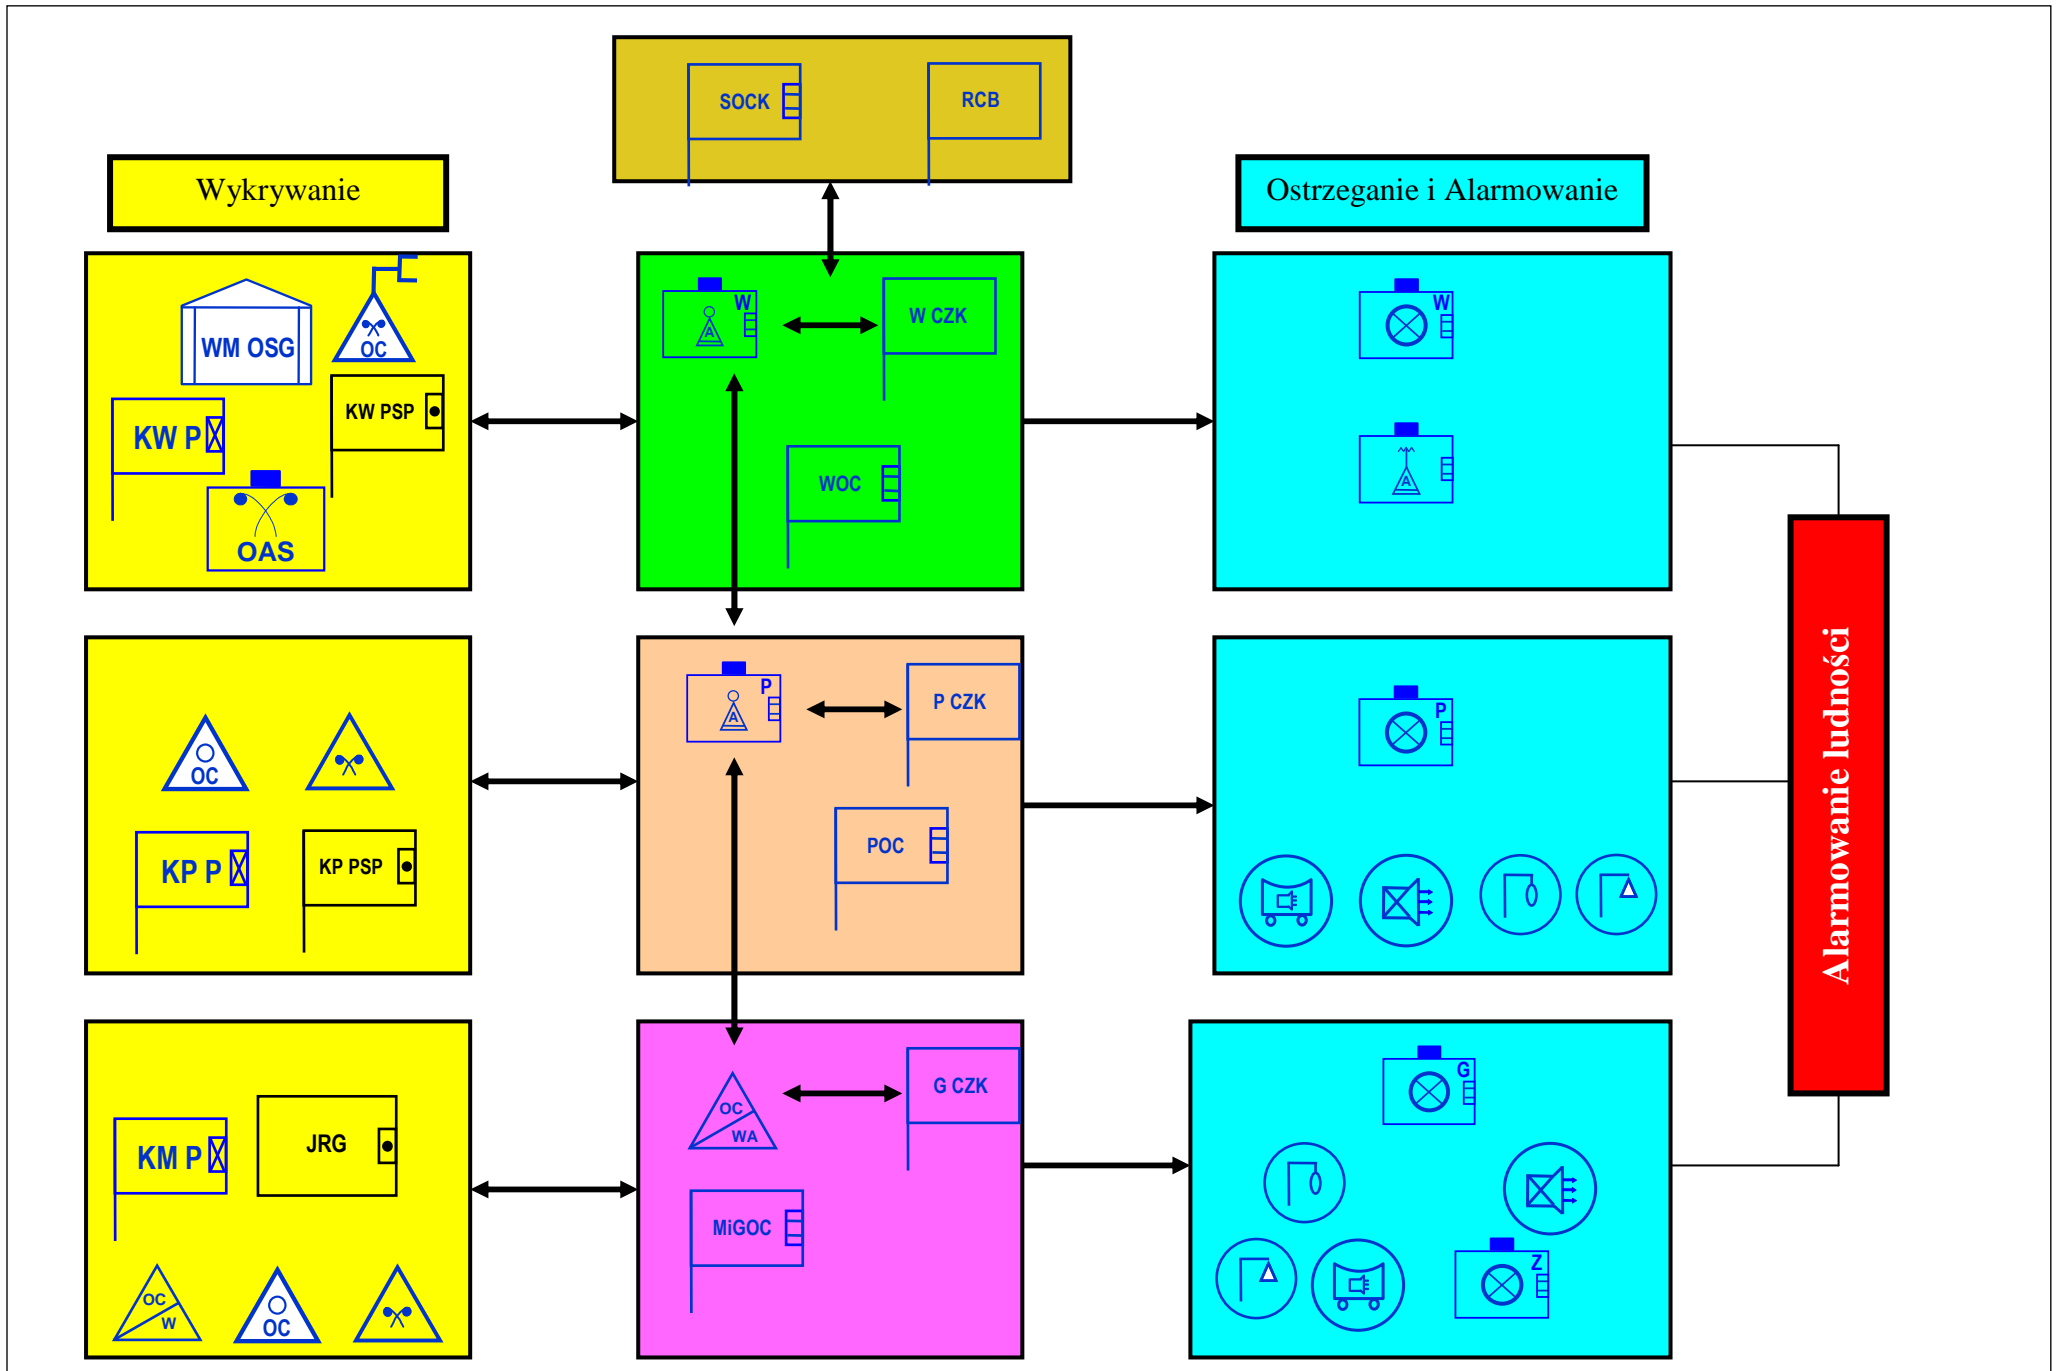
SOCK

RCB

Wykrywanie

Ostrzeganie i Alarmowanie

WM OSG

OC

KW PSP

KW P

OAS

W

A

W CZK

WOC

W

A

Alarmowanie ludności

OC

KP P

KP PSP

P

A

P CZK

POC

P

KM P

JRG

OC

W

OC

OC
WA

G CZK

MiGOC

G

Z